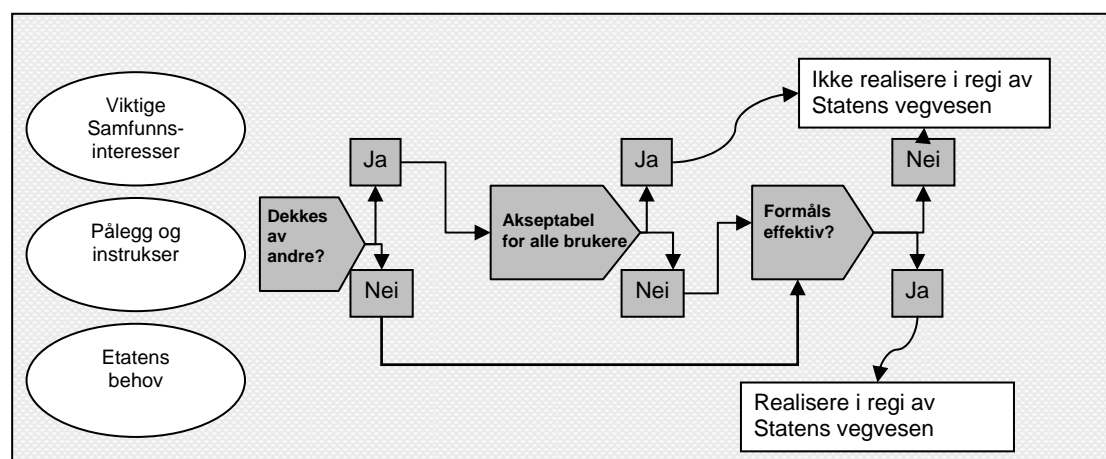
Viktige Samfunnsinteresser

Pålegg og instrukser

Etatens behov

Dekkes av andre?

Ja

Nei

Akseptabel for alle brukere

Ja

Nei

Ikke realisere i regi av Statens vegvesen

Formåls effektiv?

Nei

Ja

Realisere i regi av Statens vegvesen